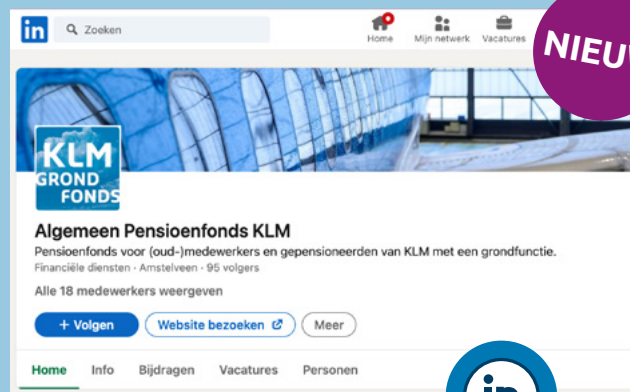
in Zoeken

Home Mijn netwerk Vacatures

NIEU

KLM GROND FONDS

Algemeen Pensioenfonds KLM

Pensioenfonds voor (oud-)medewerkers en gepensioneerden van KLM met een grondfunctie.

Financiële diensten · Amstelveen · 95 volgers

Alle 18 medewerkers weergeven

+ Volgen Website bezoeken Meer

Home Info Bijdragen Vacatures Personen

in